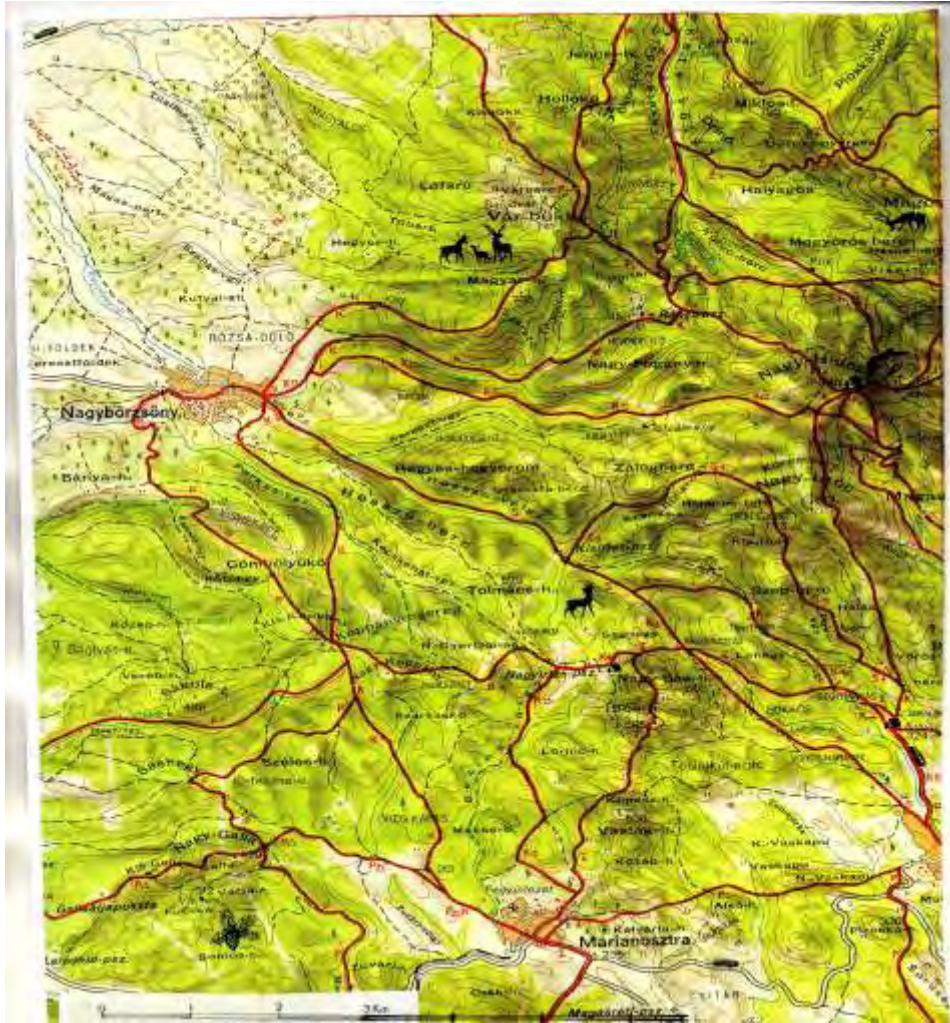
Nagybörzsöny
Rózsa-dűlő
Kutyai-eri
Bánya-h.
Lófaru
Vár-bükk
Hegyes-tető
Magyarkút
Hollókő
Mogyorós-bérc
Halyagos
Nagy-Hideg-hegy
Hegyes-kő
Hegyes-tető
Zalogbérc
Tolmács-h.
Gönnyűk
Nagyirtás-pz.
Nagy-Galla
Széles-h.
Kámor-h.
Vasfüles-h.
Kozák-h.
K.-Vaskapu
N.-Vaskapu
Márianosztra
Magyarkút-pz.
0
1
2
3 km